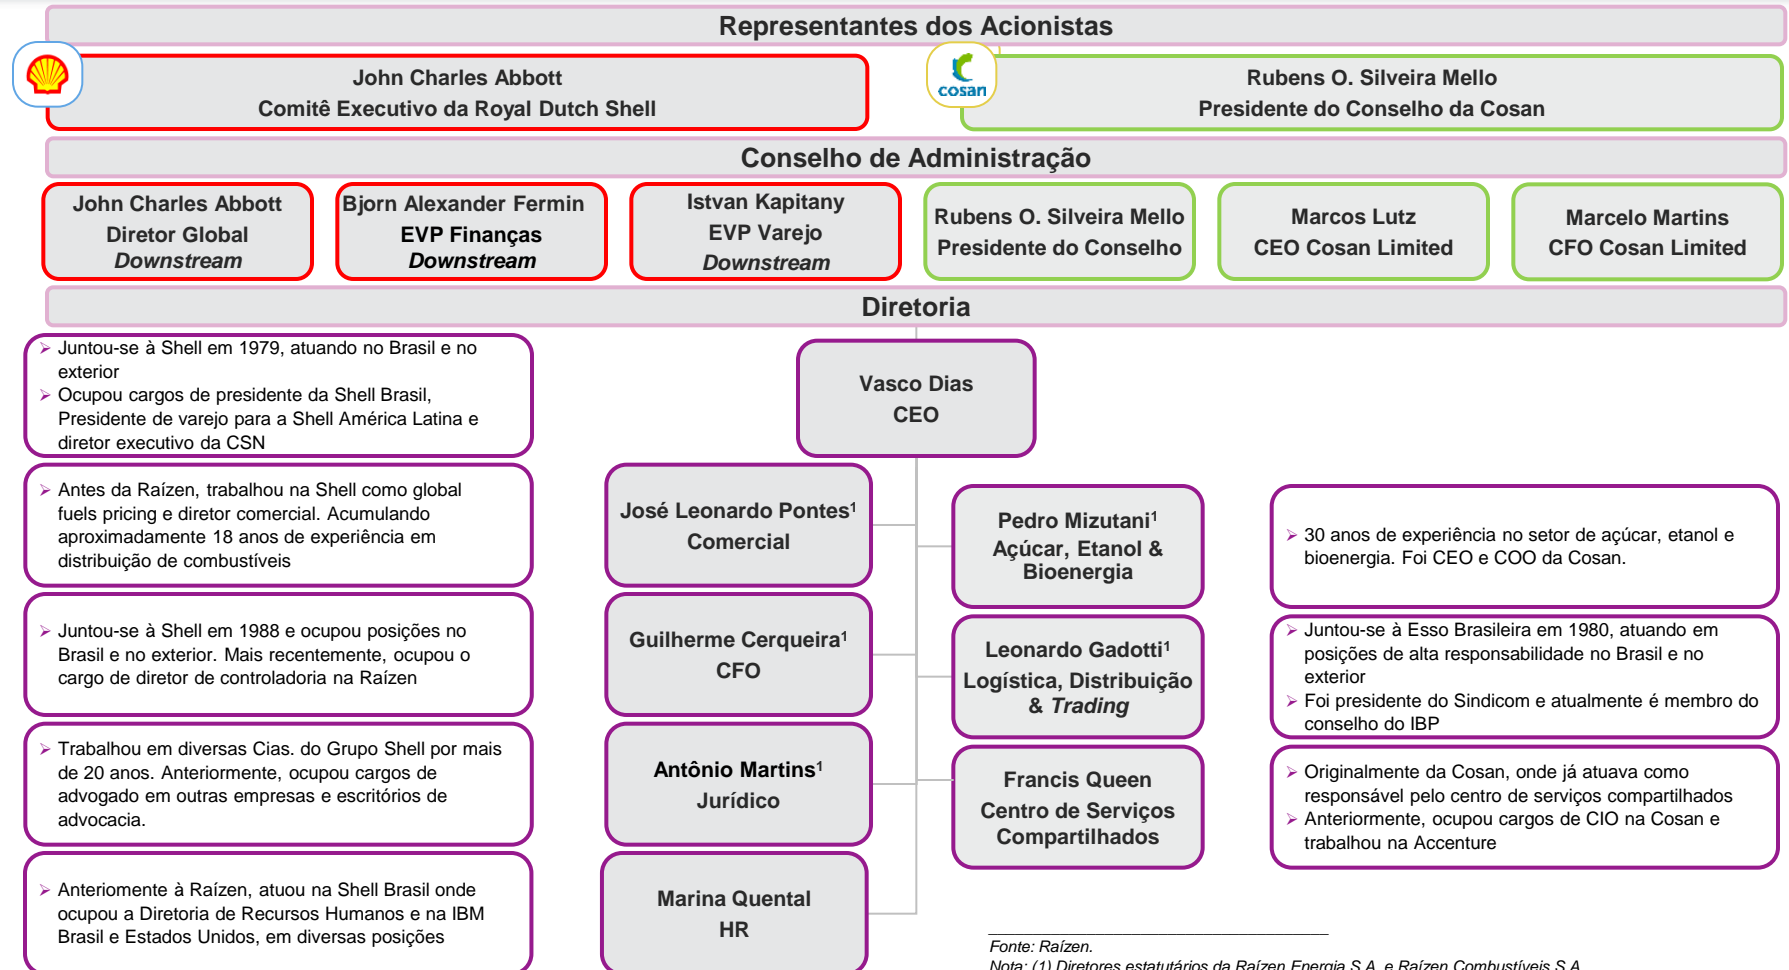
Representantes dos Acionistas

John Charles Abbott
Comitê Executivo da Royal Dutch Shell

cosan

Rubens O. Silveira Mello
Presidente do Conselho da Cosan

Conselho de Administração

John Charles Abbott
Diretor Global
*Downstream*

Bjorn Alexander Fermin
EVP Finanças
*Downstream*

Istvan Kapitany
EVP Varejo
*Downstream*

Rubens O. Silveira Mello
Presidente do Conselho

Marcos Lutz
CEO Cosan Limited

Marcelo Martins
CFO Cosan Limited

Diretoria

➢ Juntou-se à Shell em 1979, atuando no Brasil e no exterior
➢ Ocupou cargos de presidente da Shell Brasil, Presidente de varejo para a Shell América Latina e diretor executivo da CSN

Vasco Dias
CEO

➢ Antes da Raízen, trabalhou na Shell como global fuels pricing e diretor comercial. Acumulando aproximadamente 18 anos de experiência em distribuição de combustíveis

José Leonardo Pontes$^1$
Comercial

Pedro Mizutani$^1$
Açúcar, Etanol & Bioenergia

➢ 30 anos de experiência no setor de açúcar, etanol e bioenergia. Foi CEO e COO da Cosan.

➢ Juntou-se à Shell em 1988 e ocupou posições no Brasil e no exterior. Mais recentemente, ocupou o cargo de diretor de controladoria na Raízen

Guilherme Cerqueira$^1$
CFO

Leonardo Gadotti$^1$
Logística, Distribuição & *Trading*

➢ Juntou-se à Esso Brasileira em 1980, atuando em posições de alta responsabilidade no Brasil e no exterior
➢ Foi presidente do Sindicom e atualmente é membro do conselho do IBP

➢ Trabalhou em diversas Cias. do Grupo Shell por mais de 20 anos. Anteriormente, ocupou cargos de advogado em outras empresas e escritórios de advocacia.

Antônio Martins$^1$
Jurídico

Francis Queen
Centro de Serviços Compartilhados

➢ Originalmente da Cosan, onde já atuava como responsável pelo centro de serviços compartilhados
➢ Anteriormente, ocupou cargos de CIO na Cosan e trabalhou na Accenture

➢ Anteriomente à Raízen, atuou na Shell Brasil onde ocupou a Diretoria de Recursos Humanos e na IBM Brasil e Estados Unidos, em diversas posições

Marina Quental
HR

Fonte: Raízen.
Nota: (1) Diretores estatutários da Raízen Energia S.A. e Raízen Combustíveis S.A.